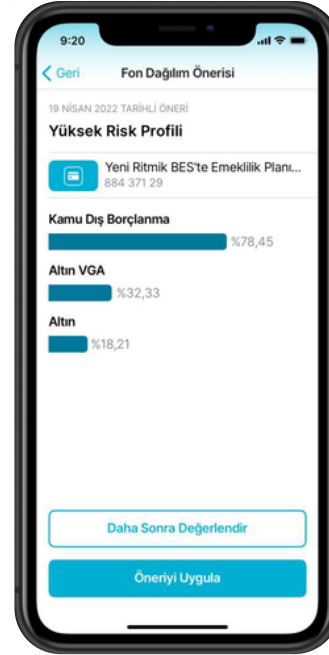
9:20

Geri

Fon Dağılım Önerisi

19 NİSAN 2022 TARİHLİ ÖNERİ

Yüksek Risk Profili

Yeni Ritmik BES'te Emeklilik Planı...
884 371 29

Kamu Dış Borçlanma
%78,45

Altın VGA
%32,33

Altın
%18,21

Daha Sonra Değerlendir

Öneriyi Uygula